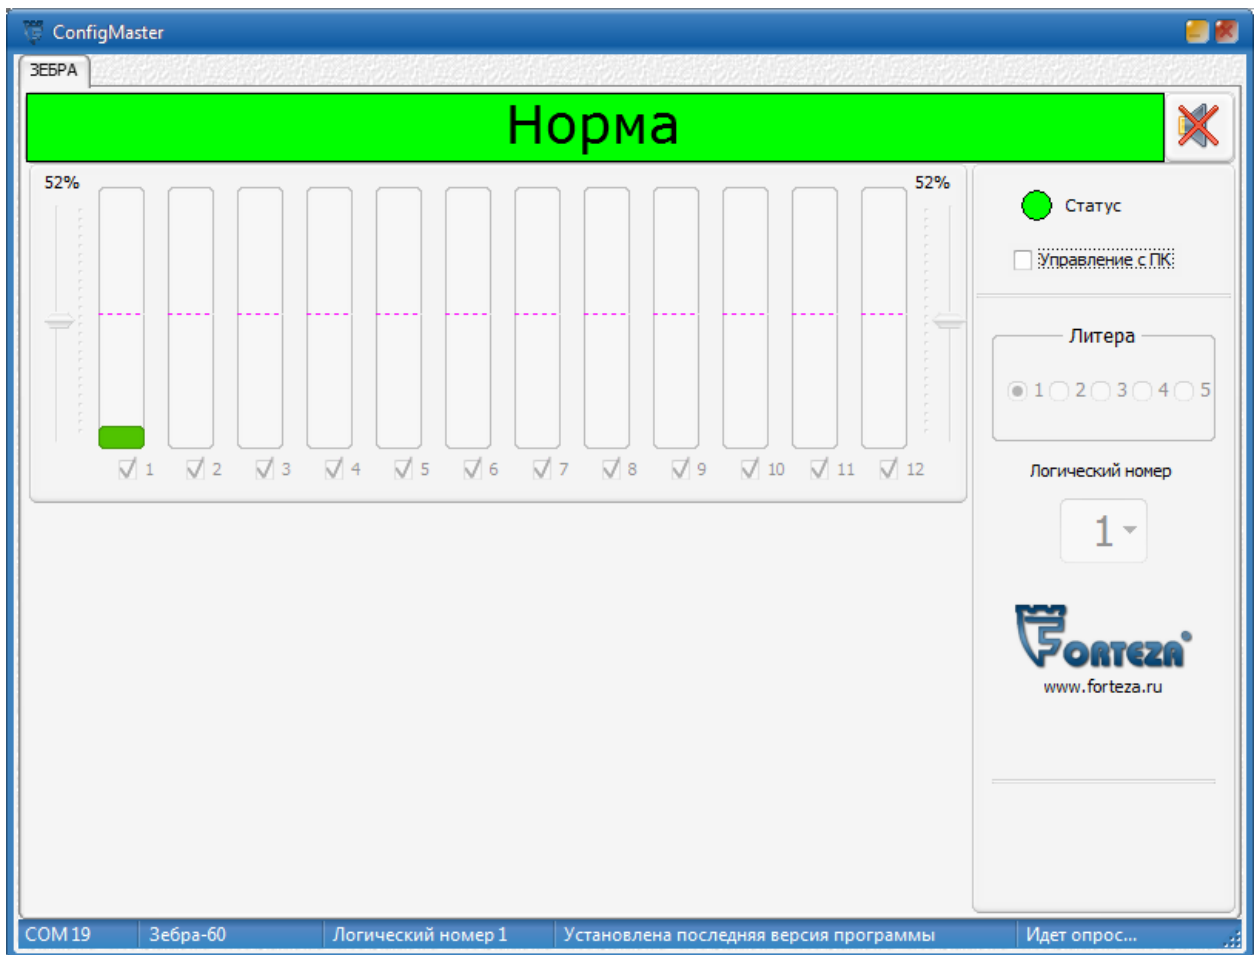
ConfigMaster

ЗЕБРА

Норма

52%

52%

1 2 3 4 5 6 7 8 9 10 11 12

Статус

Управление с ПК

Литера

1 2 3 4 5

Логический номер

1

FORTEZA

www.forteza.ru

COM 19 | Зебра-60 | Логический номер 1 | Установлена последняя версия программы | Идет опрос...